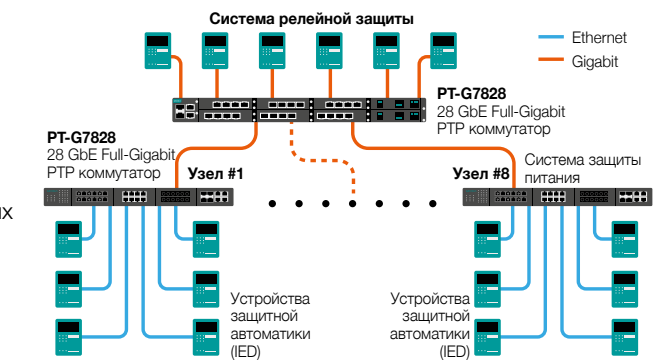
Система релейной защиты

Ethernet

Gigabit

PT-G7828
28 GbE Full-Gigabit PTP коммутатор

PT-G7828
28 GbE Full-Gigabit PTP коммутатор

Узел #1

Узел #8

Система защиты питания

IX

Устройства защитной автоматики (IED)

Устройства защитной автоматики (IED)